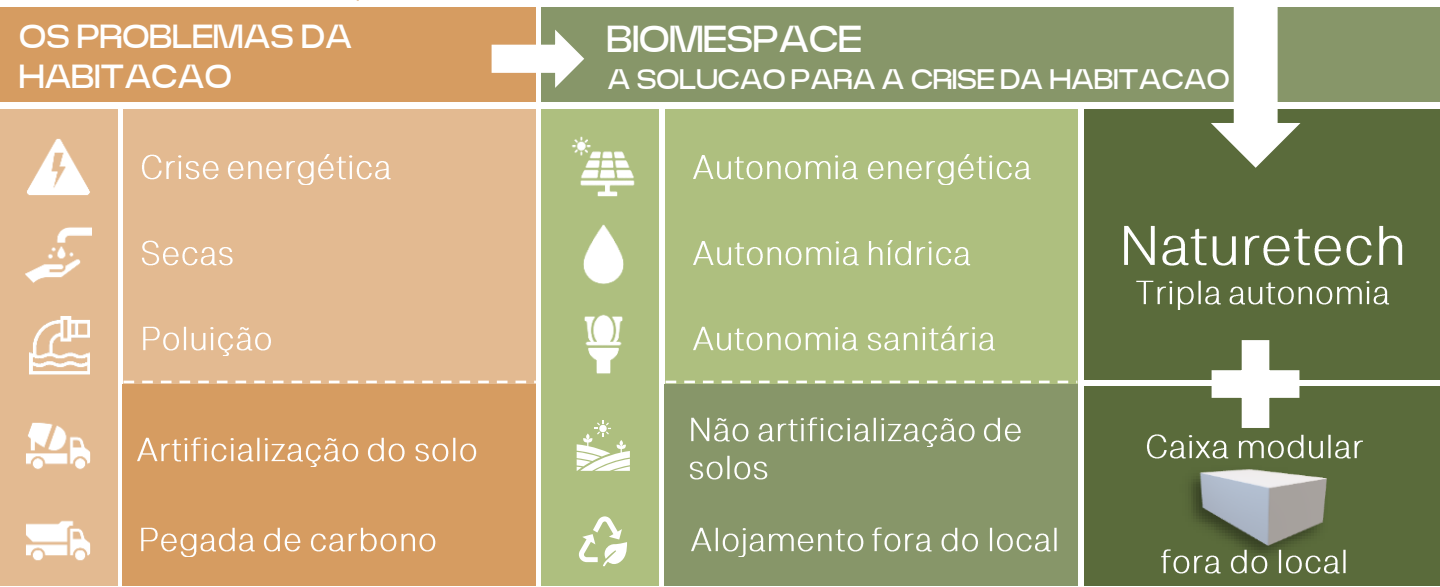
OS PROBLEMAS DA HABITACAO

BIOMESPACE
A SOLUCAO PARA A CRISE DA HABITACAO

Crise energética

Secas

Poluição

Artificialização do solo

Pegada de carbono

Autonomia energética

Autonomia hídrica

Autonomia sanitária

Não artificialização de solos

Alojamento fora do local

Naturetech
Tripla autonomia

Caixa modular

fora do local